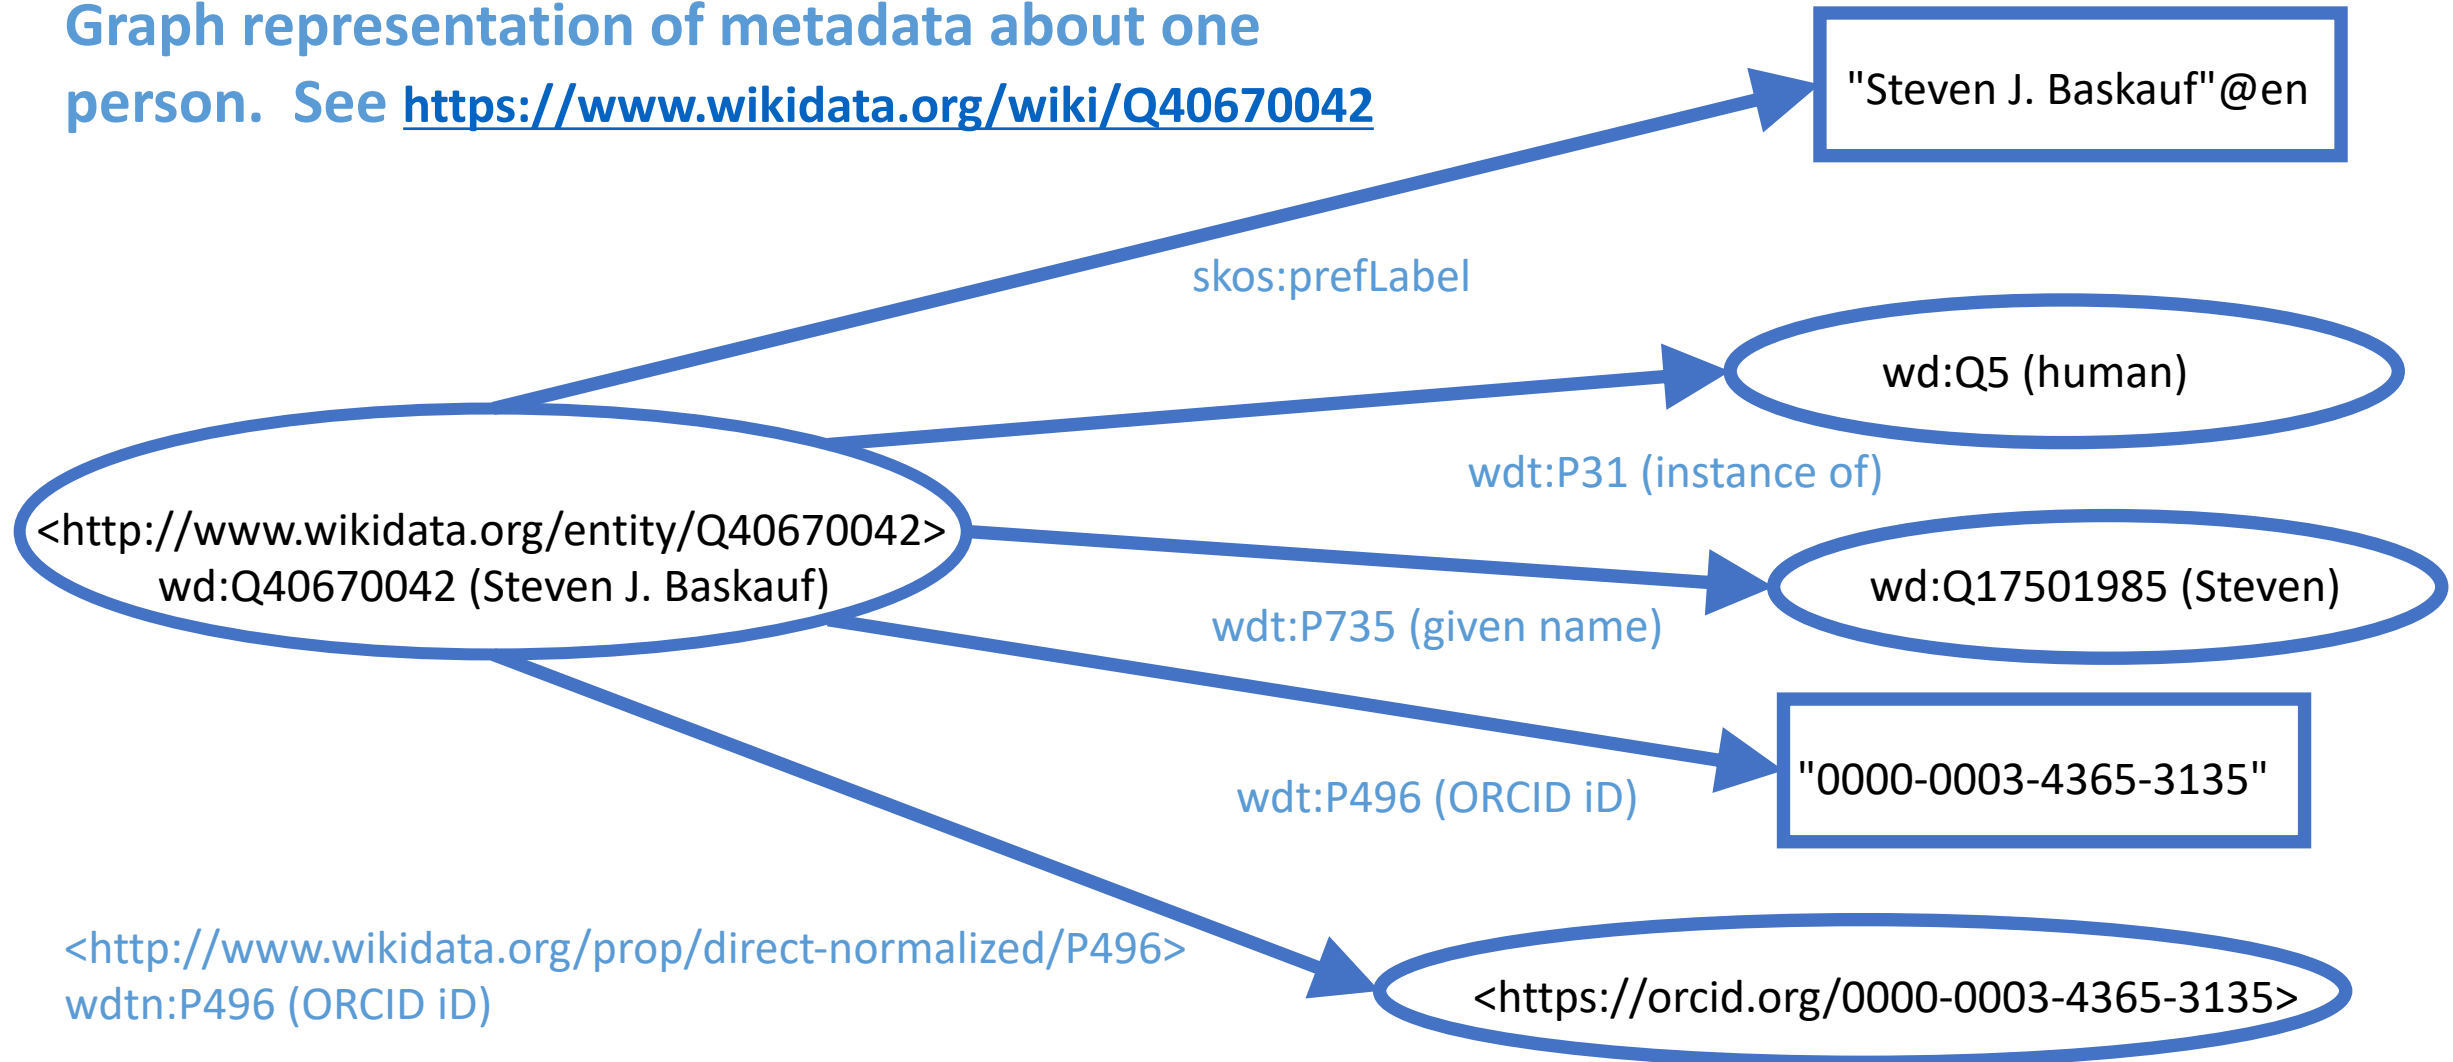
Graph representation of metadata about one person. See https://www.wikidata.org/wiki/Q40670042

"Steven J. Baskauf"@en

skos:prefLabel

wd:Q5 (human)

wdt:P31 (instance of)

<http://www.wikidata.org/entity/Q40670042>
wd:Q40670042 (Steven J. Baskauf)

wd:Q17501985 (Steven)

wdt:P735 (given name)

"0000-0003-4365-3135"

wdt:P496 (ORCID iD)

<http://www.wikidata.org/prop/direct-normalized/P496>
wdtn:P496 (ORCID iD)

<https://orcid.org/0000-0003-4365-3135>